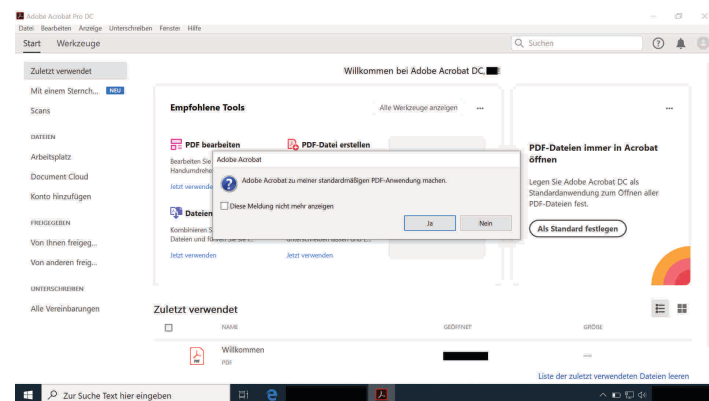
Adobe Acrobat Pro DC
Datei Bearbeiten Anzeige Unterschreiben Fenster Hilfe
Start Werkzeuge
Suchen

Zuletzt verwendet
Mit einem Sternch... NEU
Scans
DATEIEN
Arbeitsplatz
Document Cloud
Konto hinzufügen
FREIGEGEBEN
Von Ihnen freigeg...
Von anderen freig...
UNTERSCHREIBEN
Alle Vereinbarungen

Willkommen bei Adobe Acrobat DC,

Empfohlene Tools
Alle Werkzeuge anzeigen ...

PDF bearbeiten
Bearbeiten Sie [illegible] Handumdrehe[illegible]
Jetzt verwende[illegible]

PDF-Datei erstellen

Dateien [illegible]
Kombinieren S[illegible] Dateien und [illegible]
Jetzt verwenden

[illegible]
Jetzt verwenden

Adobe Acrobat
Adobe Acrobat zu meiner standardmäßigen PDF-Anwendung machen.
Diese Meldung nicht mehr anzeigen
Ja
Nein

...
PDF-Dateien immer in Acrobat öffnen
Legen Sie Adobe Acrobat DC als Standardanwendung zum Öffnen aller PDF-Dateien fest.
Als Standard festlegen

Zuletzt verwendet
NAME
GEÖFFNET
GRÖSSE
Willkommen
PDF
—
Liste der zuletzt verwendeten Dateien leeren

Zur Suche Text hier eingeben